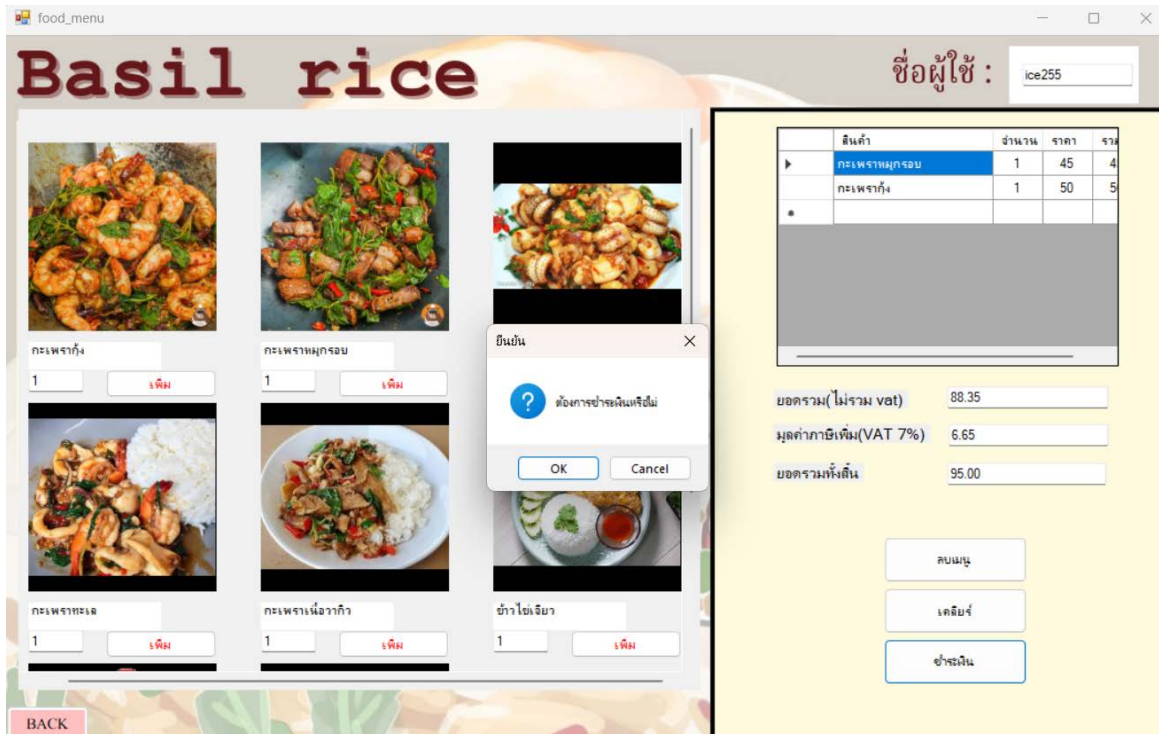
food_menu

Basil rice

ชื่อผู้ใช้ :

ice255

| | สินค้า | จำนวน | ราคา | รา |
|---|---|---|---|---|
| ▸ | กะเพราหมูกรอบ | 1 | 45 | 4 |
| | กะเพรากุ้ง | 1 | 50 | 5 |
| * | | | | |

กะเพรากุ้ง

1

เพิ่ม

กะเพราหมูกรอบ

1

เพิ่ม

ยืนยัน

ต้องการชำระเงินหรือไม่

OK

Cancel

กะเพราทะเล

1

เพิ่ม

กะเพราเนื้อวากิว

1

เพิ่ม

ข้าวไข่เจียว

1

เพิ่ม

ยอดรวม(ไม่รวม vat)

88.35

มูลค่าภาษีเพิ่ม(VAT 7%)

6.65

ยอดรวมทั้งสิ้น

95.00

ลบเมนู

เคลียร์

ชำระเงิน

BACK